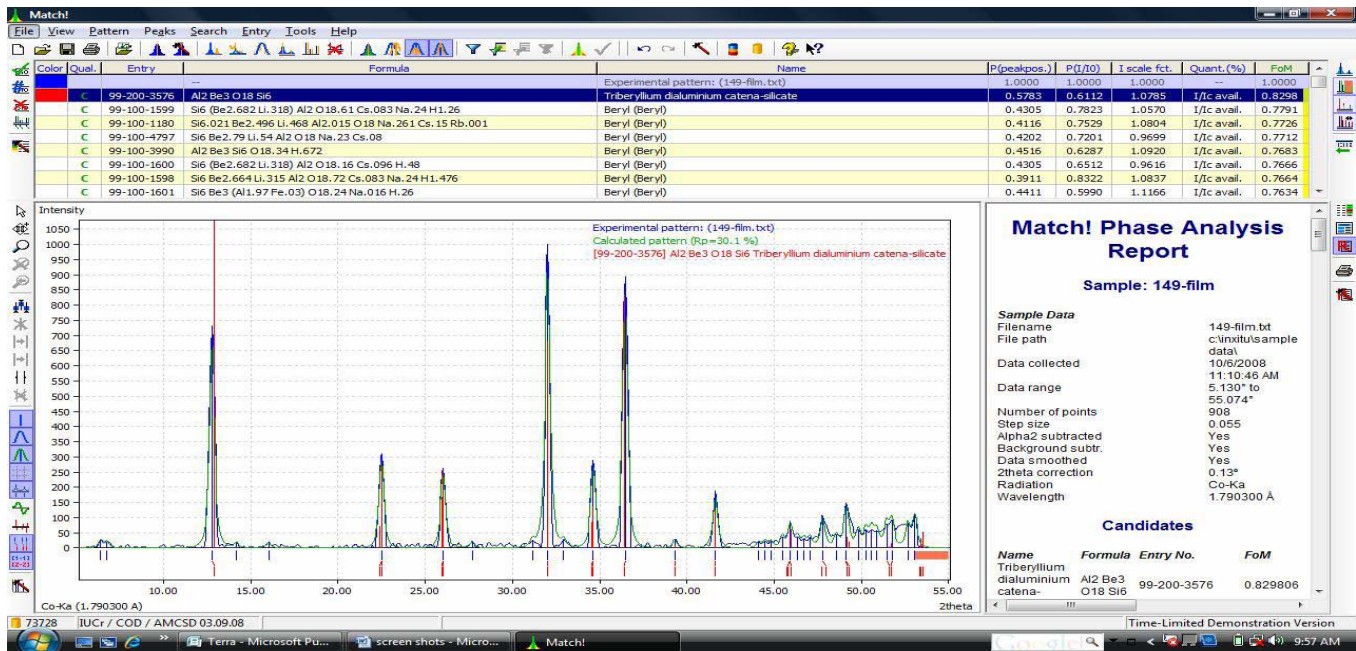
Match!

File View Pattern Peaks Search Entry Tools Help

| Color | Qual. | Entry | Formula | Name | P(peakpos.) | P(I/I0) | I scale fct. | Quant.(%) | FoM |
|---|---|---|---|---|---|---|---|---|---|
| | | -- | | Experimental pattern: (149-film.txt) | 1.0000 | 1.0000 | 1.0000 | -- | 1.0000 |
| | C | 99-200-3576 | Al2 Be3 O18 Si6 | Triberyllium dialuminium catena-silicate | 0.5783 | 0.6112 | 1.0785 | I/Ic avail. | 0.8298 |
| | C | 99-100-1599 | Si6 (Be2.682 Li.318) Al2 O18.61 Cs.083 Na.24 H1.26 | Beryl (Beryl) | 0.4305 | 0.7823 | 1.0570 | I/Ic avail. | 0.7791 |
| | C | 99-100-1180 | Si6.021 Be2.496 Li.468 Al2.015 O18 Na.261 Cs.15 Rb.001 | Beryl (Beryl) | 0.4116 | 0.7529 | 1.0804 | I/Ic avail. | 0.7726 |
| | C | 99-100-4797 | Si6 Be2.79 Li.54 Al2 O18 Na.23 Cs.08 | Beryl (Beryl) | 0.4202 | 0.7201 | 0.9699 | I/Ic avail. | 0.7712 |
| | C | 99-100-3990 | Al2 Be3 Si6 O18.34 H.672 | Beryl (Beryl) | 0.4516 | 0.6287 | 1.0920 | I/Ic avail. | 0.7683 |
| | C | 99-100-1600 | Si6 (Be2.682 Li.318) Al2 O18.16 Cs.096 H.48 | Beryl (Beryl) | 0.4305 | 0.6512 | 0.9616 | I/Ic avail. | 0.7666 |
| | C | 99-100-1598 | Si6 Be2.664 Li.315 Al2 O18.72 Cs.083 Na.24 H1.476 | Beryl (Beryl) | 0.3911 | 0.8322 | 1.0837 | I/Ic avail. | 0.7664 |
| | C | 99-100-1601 | Si6 Be3 (Al1.97 Fe.03) O18.24 Na.016 H.26 | Beryl (Beryl) | 0.4411 | 0.5990 | 1.1166 | I/Ic avail. | 0.7634 |

Intensity
1050 1000 950 900 850 800 750 700 650 600 550 500 450 400 350 300 250 200 150 100 50 0
Experimental pattern: (149-film.txt)
Calculated pattern (Rp=30.1 %)
[99-200-3576] Al2 Be3 O18 Si6 Triberyllium dialuminium catena-silicate
10.00 15.00 20.00 25.00 30.00 35.00 40.00 45.00 50.00 55.00
2theta
Co-Ka (1.790300 A)

Match! Phase Analysis Report

Sample: 149-film

Sample Data
Filename 149-film.txt
File path c:\inxitu\sample data\
Data collected 10/6/2008 11:10:46 AM
Data range 5.130° to 55.074°
Number of points 908
Step size 0.055
Alpha2 subtracted Yes
Background subtr. Yes
Data smoothed Yes
2theta correction 0.13°
Radiation Co-Ka
Wavelength 1.790300 Å

Candidates

Name Formula Entry No. FoM
Triberyllium dialuminium catena- Al2 Be3 O18 Si6 99-200-3576 0.829806

73728 IUCr / COD / AMCSD 03.09.08
Time-Limited Demonstration Version

Terra - Microsoft Pu... screen shots - Micro... Match!
9:57 AM